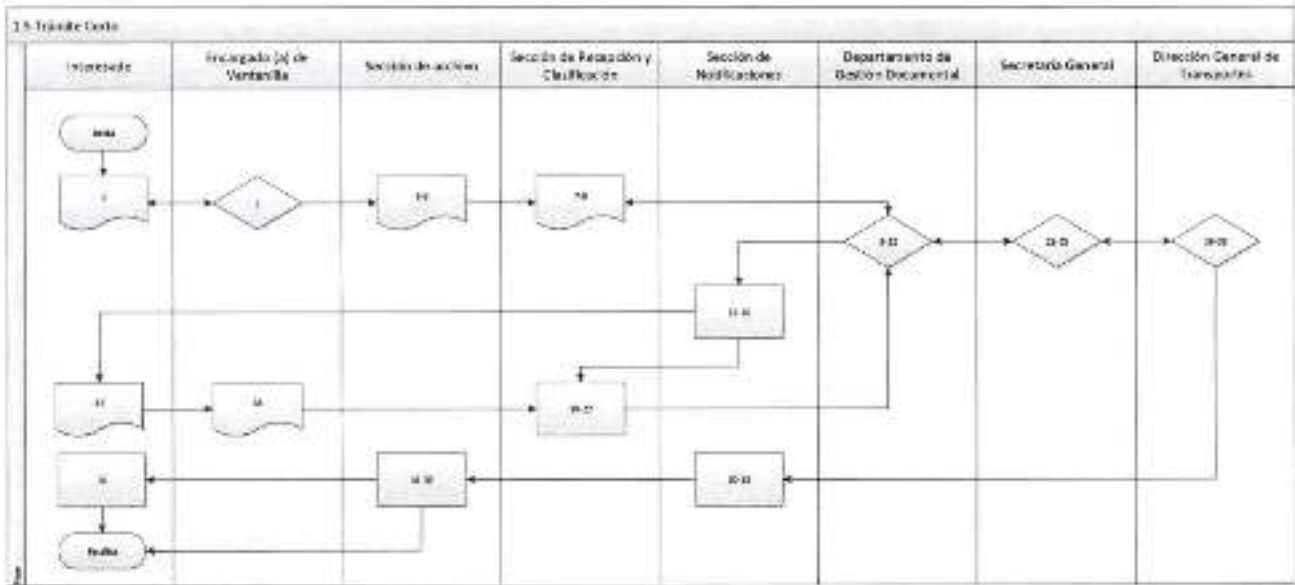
1.9-Trámite Corto

Interesado

Encargado (a) de Ventanilla

Sección de archivo

Sección de Recepción y Clasificación

Sección de Notificaciones

Departamento de Gestión Documental

Secretaría General

Dirección General de Transportes

Inicio

1

2

3-5

7-8

9-12

13-15

16-20

11-16

17

18

19-27

16

14-18

20-23

Finaliza